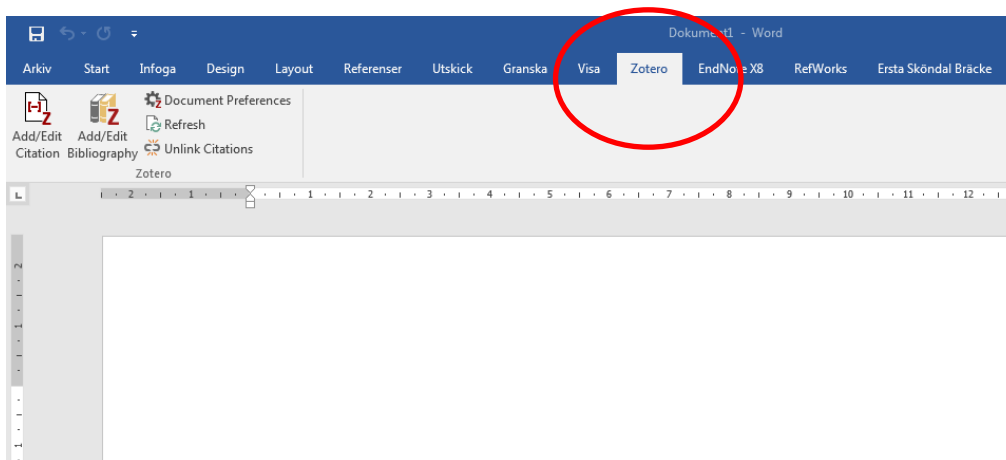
Dokument1 - Word

Arkiv Start Infoga Design Layout Referenser Utskick Granska Visa Zotero EndNote X8 RefWorks Ersta Sköndal Bräcke

Add/Edit Citation Add/Edit Bibliography Document Preferences Refresh Unlink Citations

Zotero

2 1 1 2 3 4 5 6 7 8 9 10 11 12

2 1 1